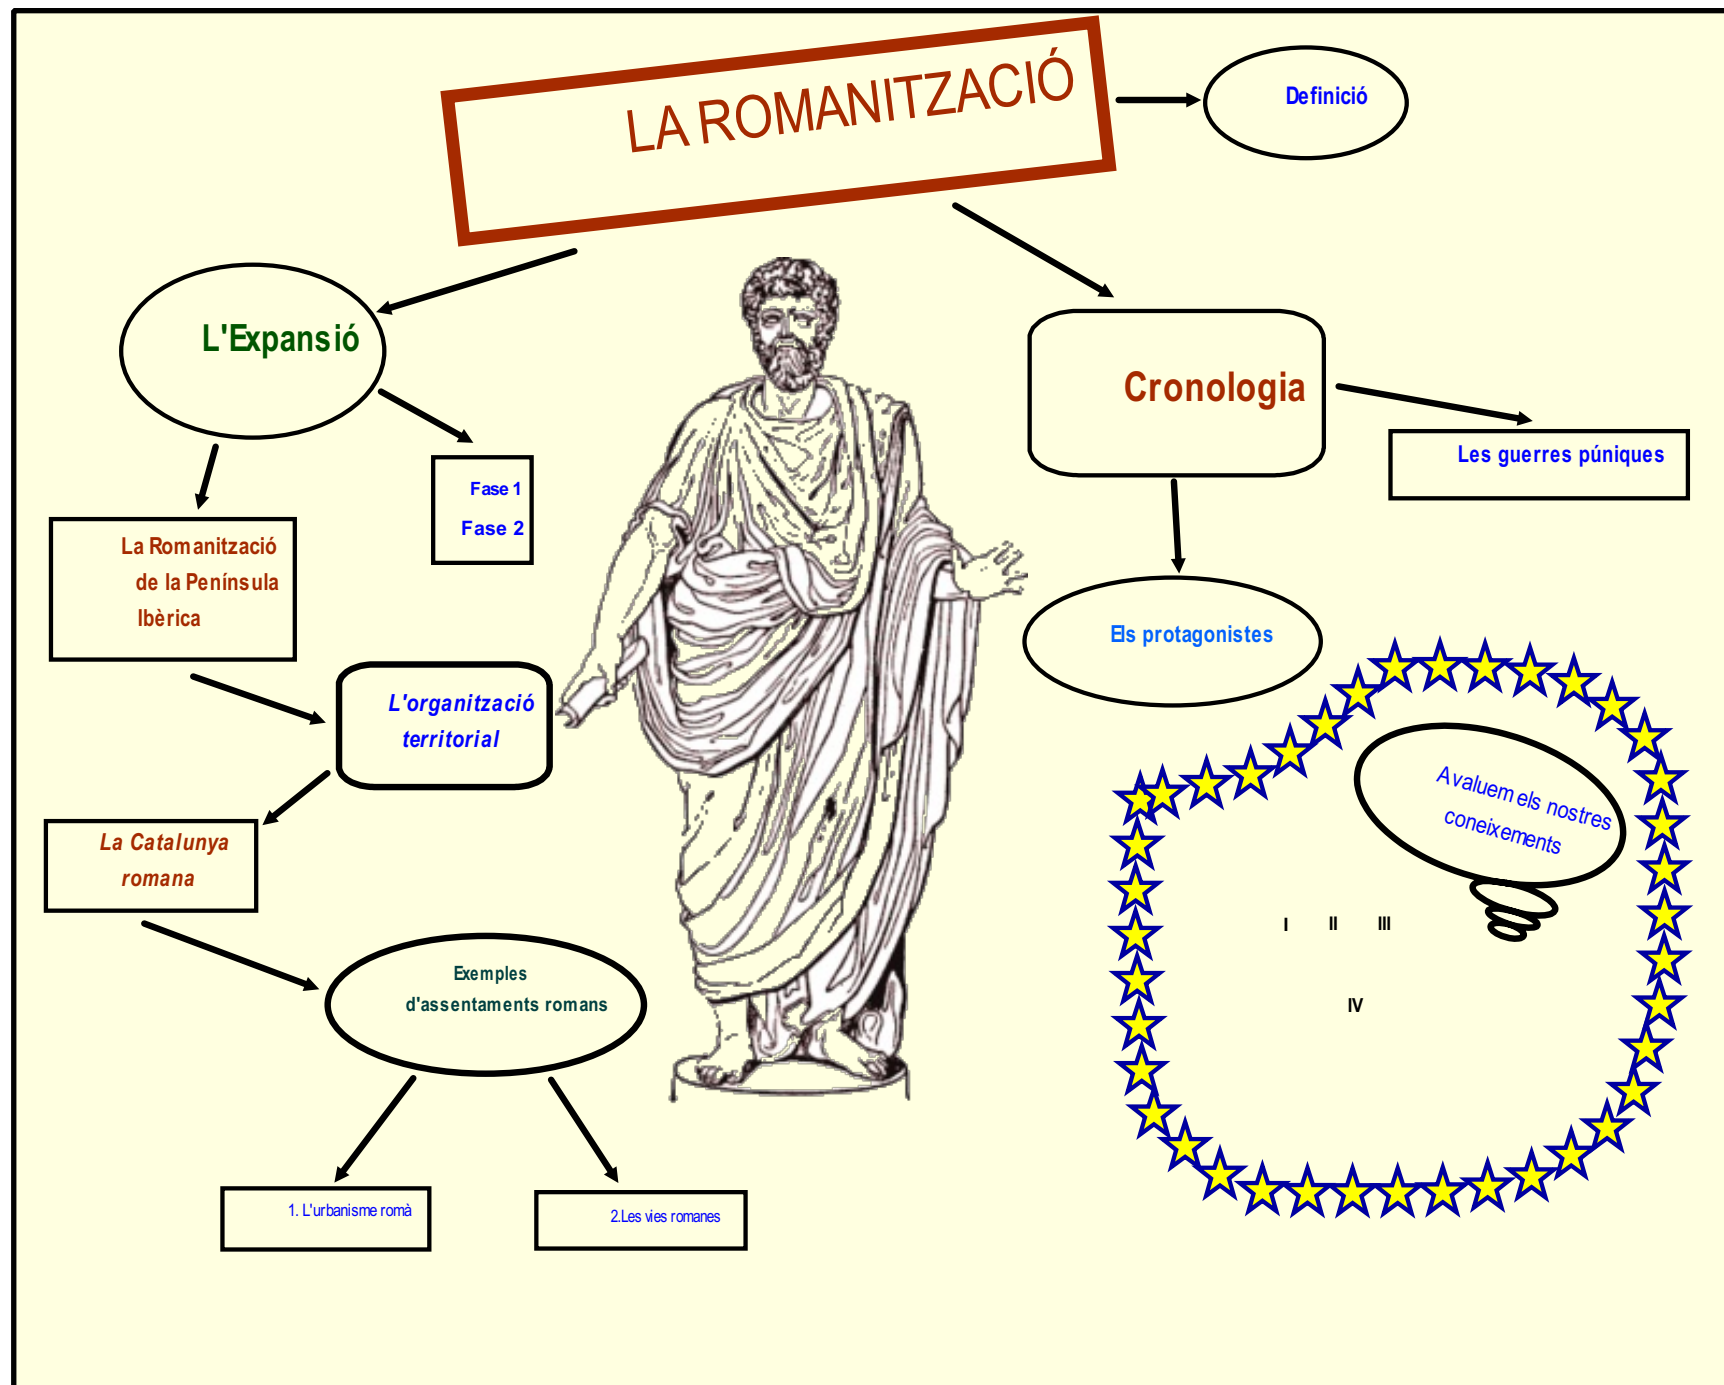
LA ROMANITZACIÓ

Definició

L'Expansió

Cronologia

Les guerres púniques

Fase 1
Fase 2

La Romanització de la Península Ibèrica

Els protagonistes

L'organització territorial

Avaluem els nostres coneixements

La Catalunya romana

I II III

IV

Exemples d'assentaments romans

1. L'urbanisme romà

2.Les vies romanes